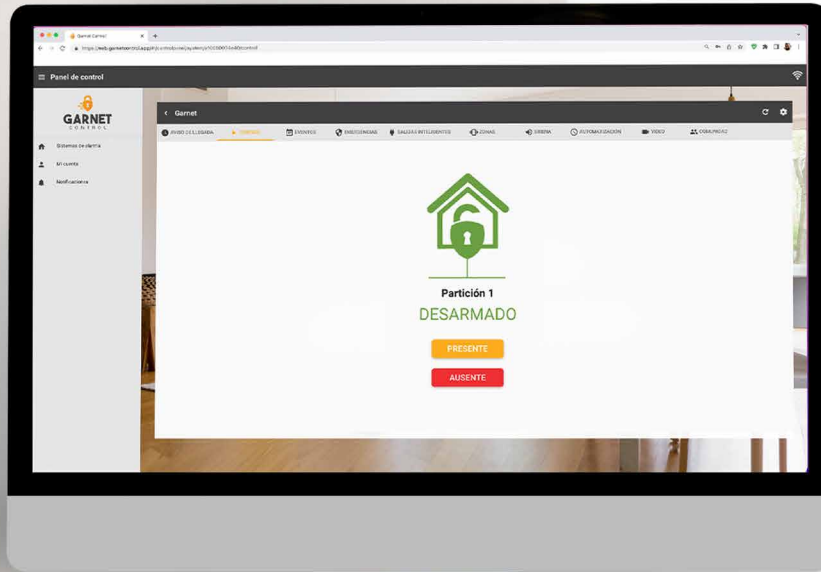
Garnet Control

https://web.garnetcontrol.app/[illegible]

Panel de control

GARNET CONTROL

Sistemas de alarma

Mi cuenta

Notificaciones

Garnet

AVISO DE LLEGADA

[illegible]

EVENTOS

EMERGENCIAS

SALIDAS INTELIGENTES

ZONAS

SIRENA

AUTOMATIZACIÓN

VIDEO

USUARIOS

Partición 1

DESARMADO

PRESENTE

AUSENTE